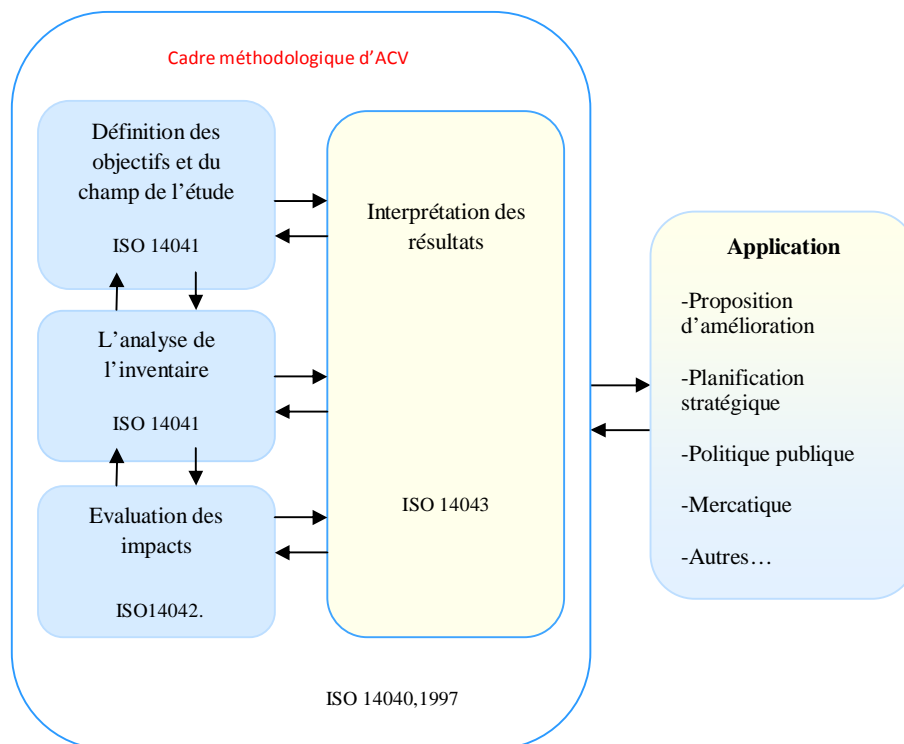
Cadre méthodologique d'ACV

Définition des objectifs et du champ de l'étude

ISO 14041

L'analyse de l'inventaire

ISO 14041

Evaluation des impacts

ISO14042.

Interprétation des résultats

ISO 14043

ISO 14040,1997

Application

-Proposition d'amélioration

-Planification stratégique

-Politique publique

-Mercatique

-Autres…